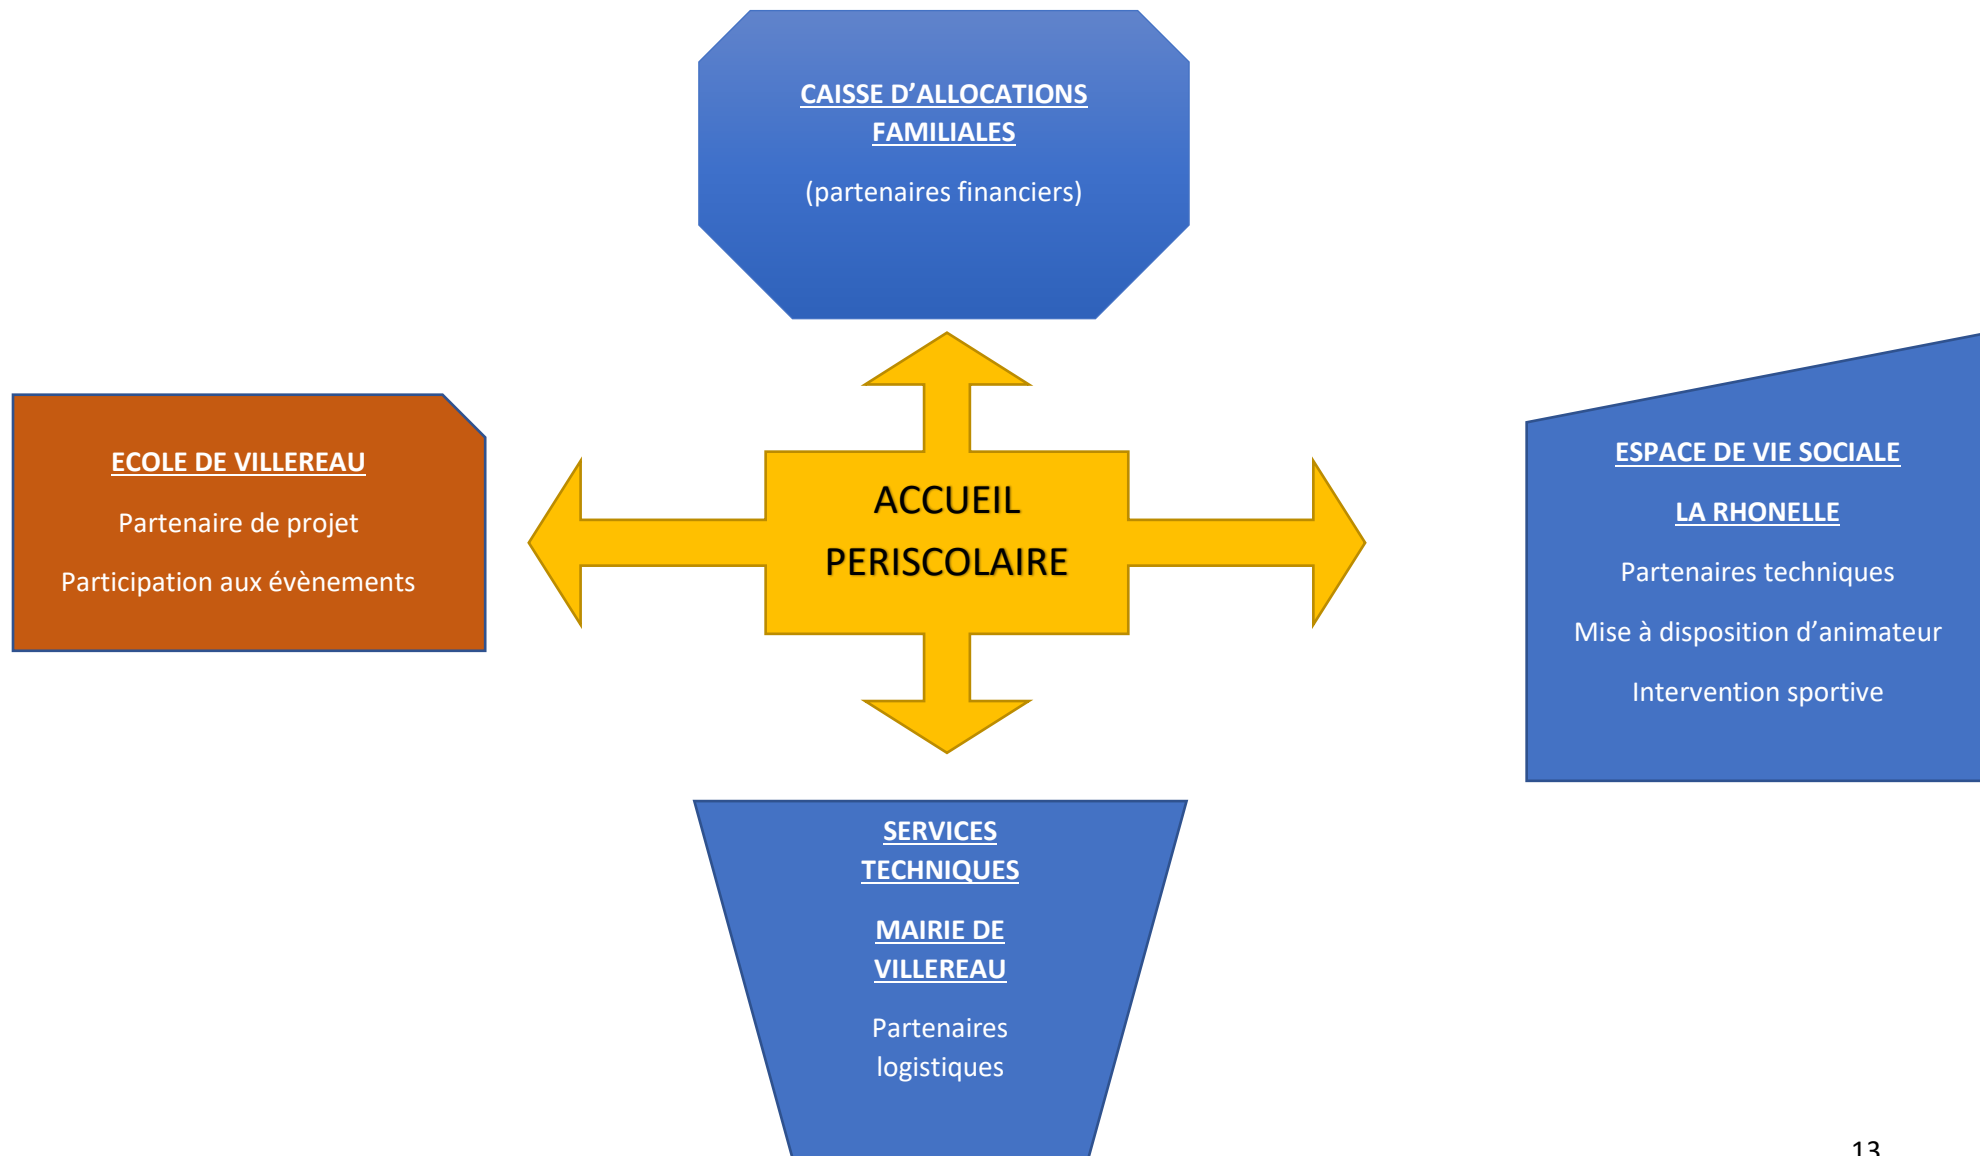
CAISSE D'ALLOCATIONS FAMILIALES

(partenaires financiers)

ECOLE DE VILLEREAU

Partenaire de projet

Participation aux évènements

ACCUEIL PERISCOLAIRE

ESPACE DE VIE SOCIALE

LA RHONELLE

Partenaires techniques

Mise à disposition d'animateur

Intervention sportive

SERVICES TECHNIQUES

MAIRIE DE VILLEREAU

Partenaires logistiques

13